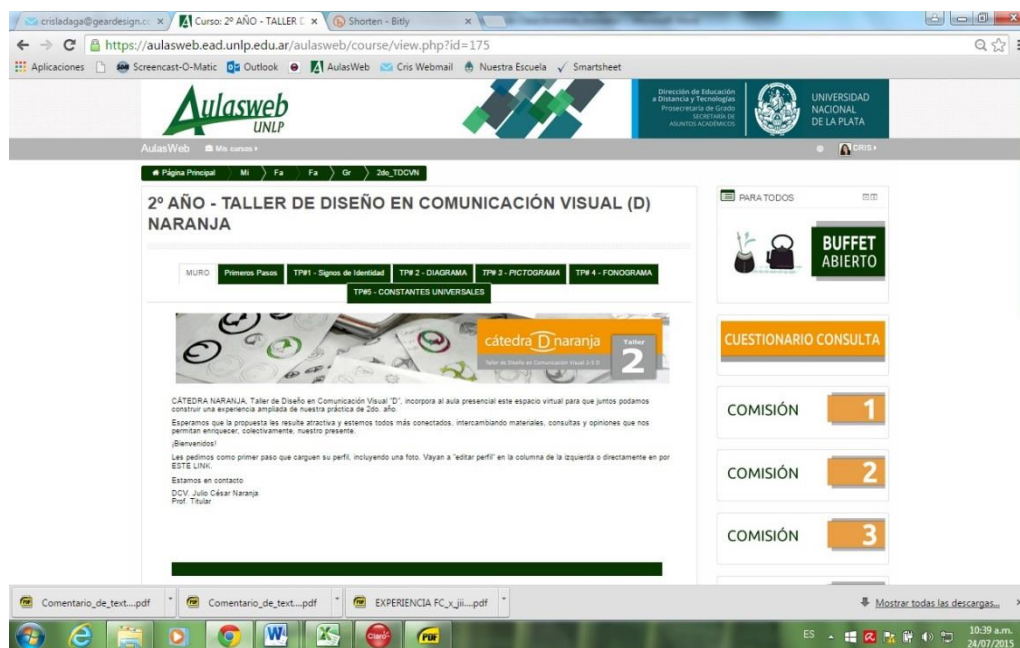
crisladaga@geardesign.cc × Curso: 2º AÑO - TALLER D × Shorten - Bitly ×

https://aulasweb.ead.unlp.edu.ar/aulasweb/course/view.php?id=175

Aplicaciones Screencast-O-Matic Outlook AulasWeb Cris Webmail Nuestra Escuela Smartsheet

Aulasweb UNLP

Dirección de Educación a Distancia y Tecnologías Prosecretaría de Grado SECRETARÍA DE ASUNTOS ACADÉMICOS

UNIVERSIDAD NACIONAL DE LA PLATA

AulasWeb Mis cursos CRIS

Página Principal Mi Fa Fa Gr 2do_TDCVN

2º AÑO - TALLER DE DISEÑO EN COMUNICACIÓN VISUAL (D) NARANJA

MURO Primeros Pasos TP#1 - Signos de Identidad TP# 2 - DIAGRAMA TP# 3 - PICTOGRAMA TP# 4 - FONOGRAMA TP#5 - CONSTANTES UNIVERSALES

cátedra D naranja Taller 2 Taller de Diseño en Comunicación Visual 2-3-D

CÁTEDRA NARANJA, Taller de Diseño en Comunicación Visual "D", incorpora al aula presencial este espacio virtual para que juntos podamos construir una experiencia ampliada de nuestra práctica de 2do. año.

Esperamos que la propuesta les resulte atractiva y estemos todos más conectados, intercambiando materiales, consultas y opiniones que nos permitan enriquecer, colectivamente, nuestro presente.

¡Bienvenidos!

Les pedimos como primer paso que carguen su perfil, incluyendo una foto. Vayan a "editar perfil" en la columna de la izquierda o directamente en por ESTE LINK.

Estamos en contacto

DCV. Julio César Naranja
Prof. Titular

PARA TODOS

BUFFET ABIERTO

CUESTIONARIO CONSULTA

COMISIÓN 1

COMISIÓN 2

COMISIÓN 3

Comentario_de_text....pdf Comentario_de_text....pdf EXPERIENCIA FC_x_jii....pdf Mostrar todas las descargas...

ES 10:39 a.m. 24/07/2015